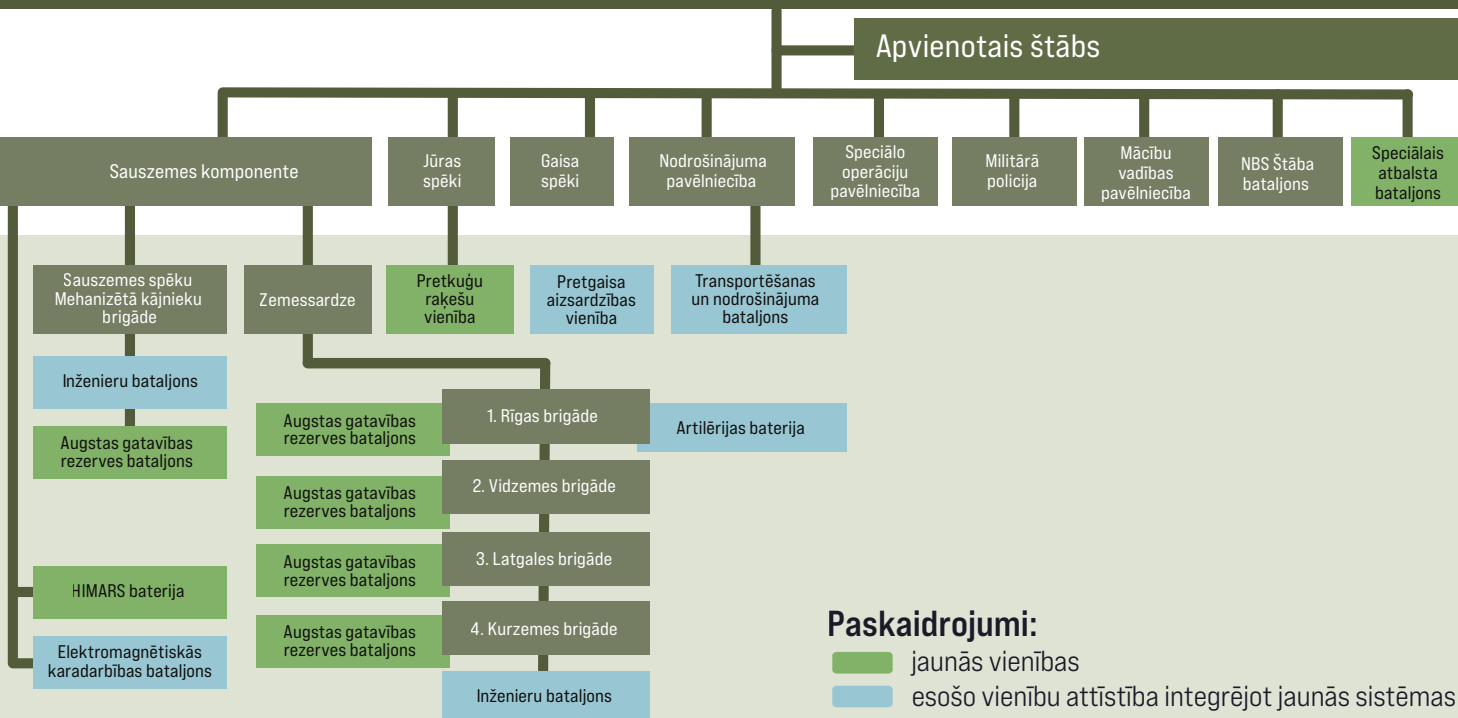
Apvienotais štābs

Sauszemes komponente

Jūras spēki

Gaisa spēki

Nodrošinājuma pavēlniecība

Speciālo operāciju pavēlniecība

Militārā policija

Mācību vadības pavēlniecība

NBS Štāba bataljons

Speciālais atbalsta bataljons

Sauszemes spēku Mehanizētā kājnieku brigāde

Zemessardze

Pretkuģu raķešu vienība

Pretgaisa aizsardzības vienība

Transportēšanas un nodrošinājuma bataljons

Inženieru bataljons

Augstas gatavības rezerves bataljons

Augstas gatavības rezerves bataljons

1. Rīgas brigāde

Artilērijas baterija

Augstas gatavības rezerves bataljons

2. Vidzemes brigāde

Augstas gatavības rezerves bataljons

3. Latgales brigāde

HIMARS baterija

Augstas gatavības rezerves bataljons

4. Kurzemes brigāde

Elektromagnētiskās karadarbības bataljons

Inženieru bataljons

Paskaidrojumi:
jaunās vienības
esošo vienību attīstība integrējot jaunās sistēmas